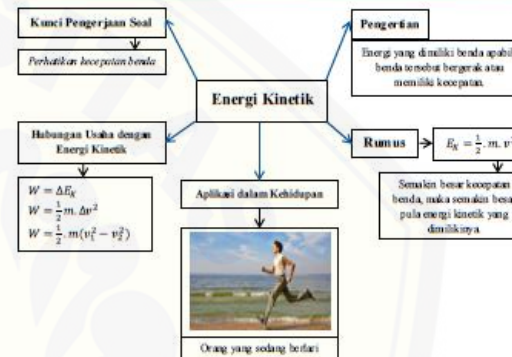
Kunci Pengerjaan Soal

Perhatikan kecepatan benda

Energi Kinetik

Pengertian

Energi yang dimiliki benda apabila benda tersebut bergerak atau memiliki kecepatan

Hubungan Usaha dengan Energi Kinetik

$W = \Delta E_K$
$W = \frac{1}{2} m.\Delta v^2$
$W = \frac{1}{2}.m(v_1^2 - v_2^2)$

Rumus

$E_K = \frac{1}{2}.m.v^2$

Semakin besar kecepatan benda, maka semakin besar pula energi kinetik yang dimilikinya

Aplikasi dalam Kehidupan

Orang yang sedang berlari